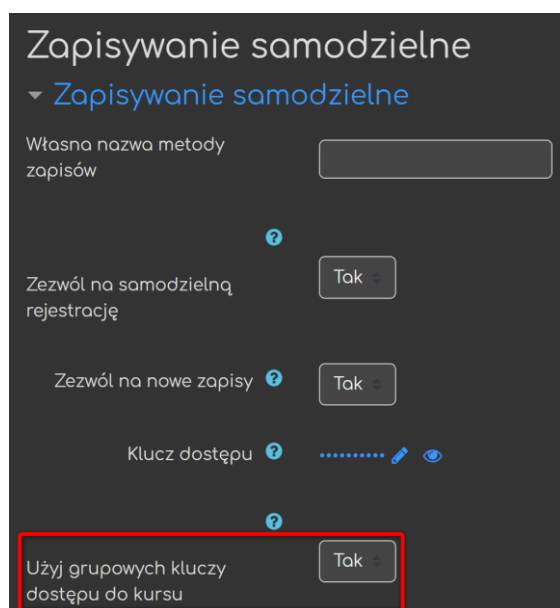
Zapisywanie samodzielne

Zapisywanie samodzielne

Własna nazwa metody zapisów

Zezwól na samodzielną rejestrację

Tak

Zezwól na nowe zapisy

Tak

Klucz dostępu

••••••••••

Użyj grupowych kluczy dostępu do kursu

Tak